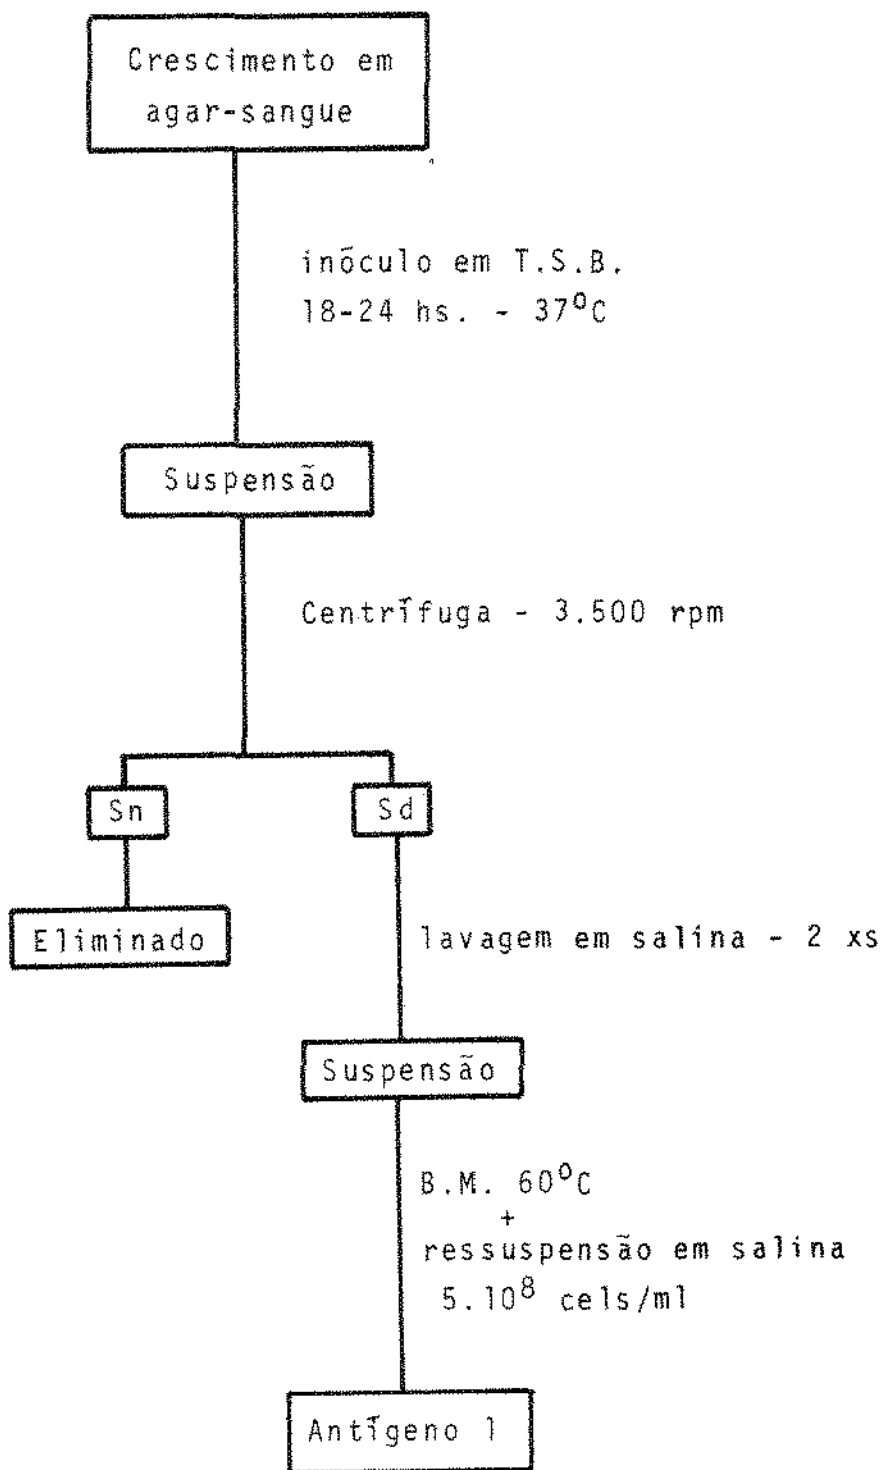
Crescimento em agar-sangue

inóculo em T.S.B.
18-24 hs. - 37$^{o}$C

Suspensão

Centrífuga - 3.500 rpm

Sn

Sd

Eliminado

lavagem em salina - 2 xs

Suspensão

B.M. 60$^{o}$C
+
ressuspensão em salina
5.10$^{8}$ cels/ml

Antígeno 1